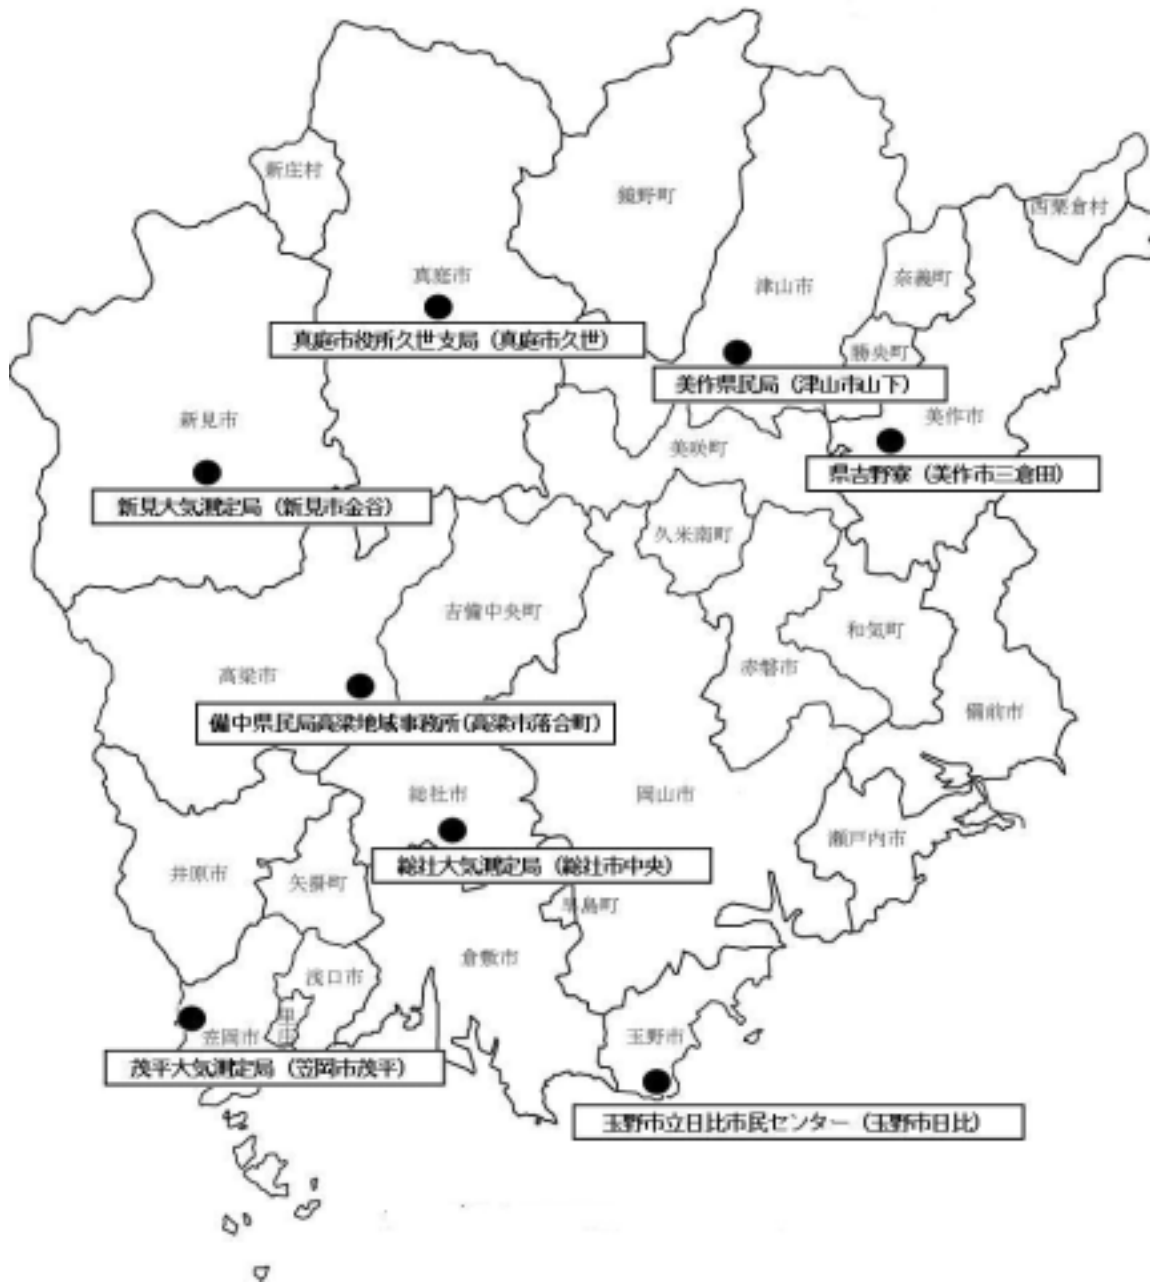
新庄村

鏡野町

西粟倉村

真庭市

真庭市役所久世支局（真庭市久世）

津山市

奈義町

勝央町

美作県民局（津山市山下）

美作市

新見市

美咲町

県吉野寮（美作市三倉田）

新見大気測定局（新見市金谷）

久米南町

吉備中央町

和気町

赤磐市

高梁市

備中県民局高梁地域事務所（高梁市落合町）

備前市

総社市

岡山市

瀬戸内市

総社大気測定局（総社市中央）

井原市

矢掛町

早島町

倉敷市

浅口市

里庄

笠岡市

玉野市

茂平大気測定局（笠岡市茂平）

玉野市立日比市民センター（玉野市日比）